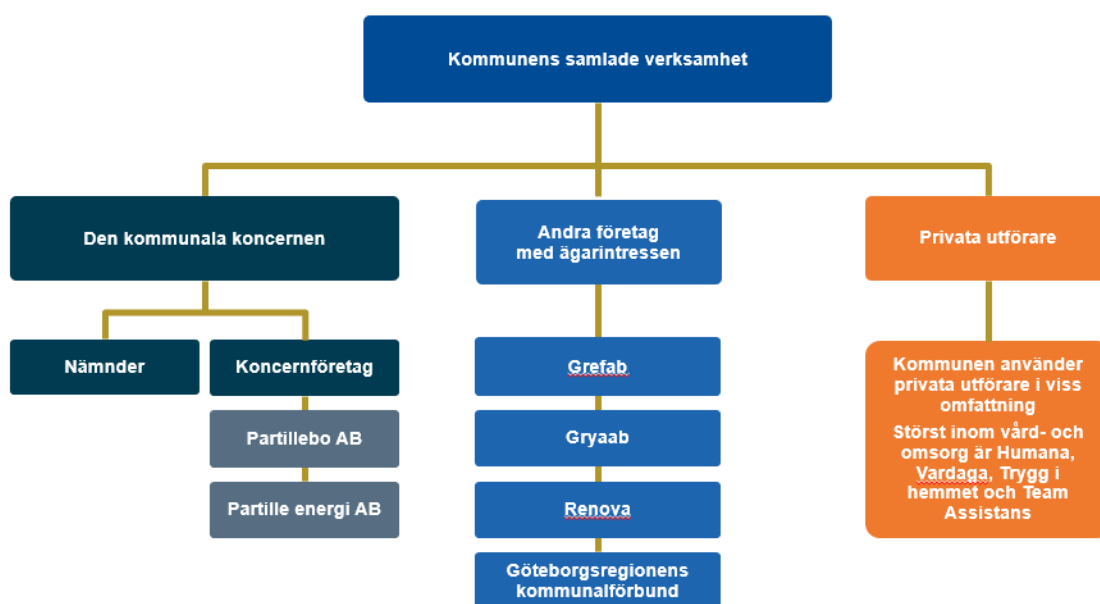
Kommunens samlade verksamhet

Den kommunala koncernen

Andra företag med ägarintressen

Privata utförare

Nämnder

Koncernföretag

Partillebo AB

Partille energi AB

Grefab

Gryaab

Renova

Göteborgsregionens kommunalförbund

Kommunen använder privata utförare i viss omfattning

Störst inom vård- och omsorg är Humana, Vardaga, Trygg i hemmet och Team Assistans